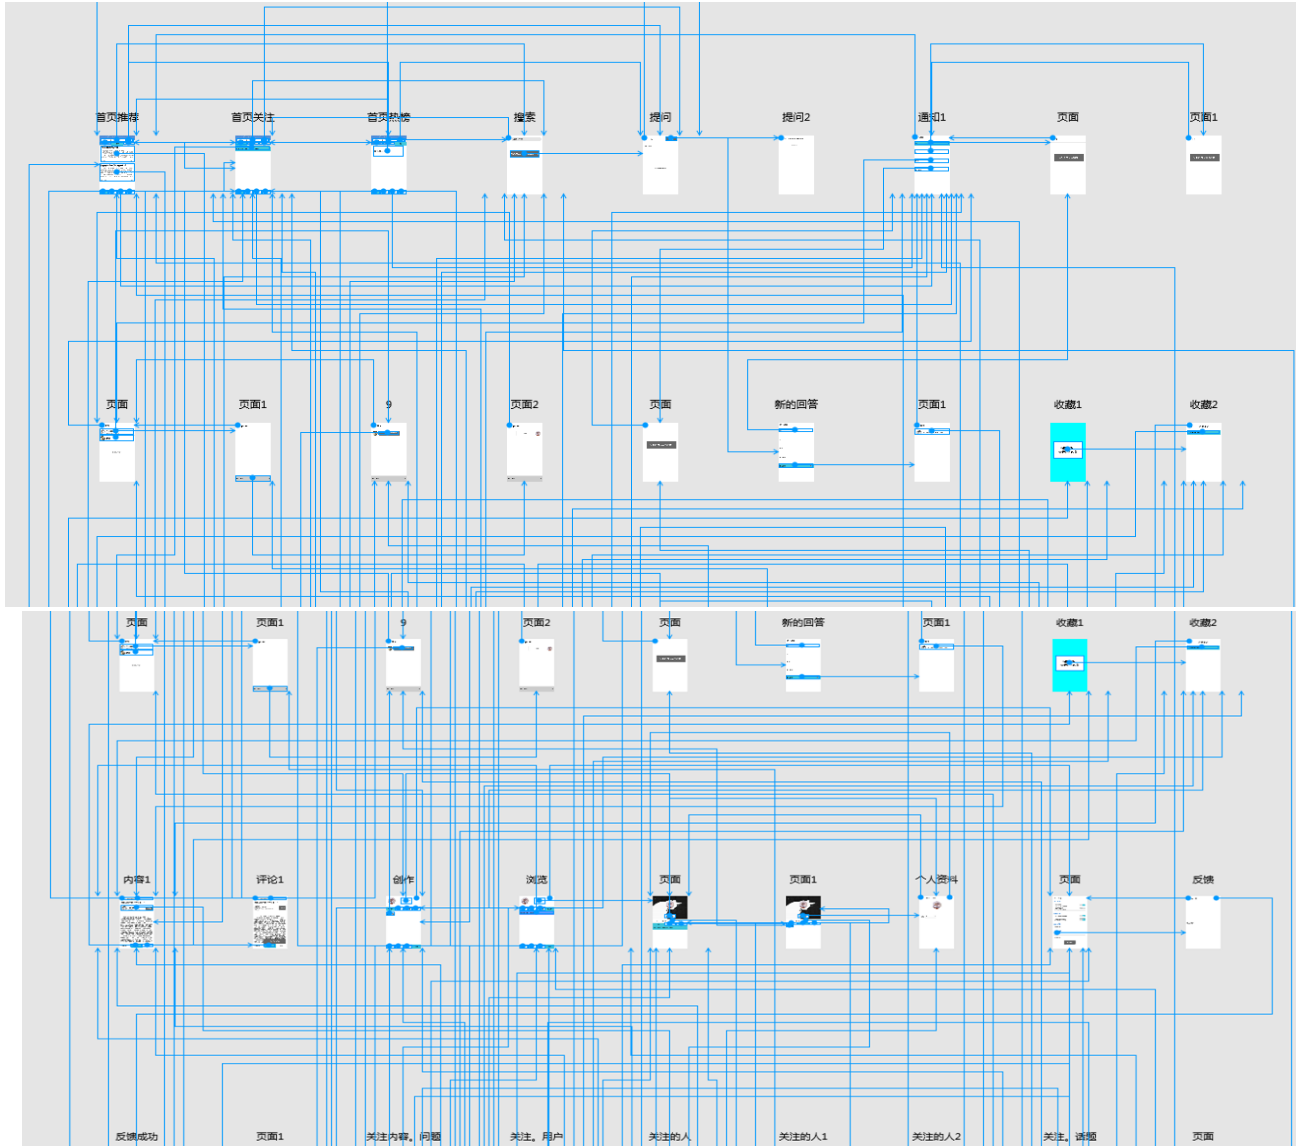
首页推荐 首页关注 首页热榜 搜索 提问 提问2 通知1 页面 页面1

页面 页面1 9 页面2 页面 新的回答 页面1 收藏1 收藏2

页面 页面1 9 页面2 页面 新的回答 页面1 收藏1 收藏2

内容1 评论1 创作 浏览 页面 页面1 个人资料 页面 反馈

反馈成功 页面1 关注内容，问题 关注，用户 关注的人 关注的人1 关注的人2 关注，话题 页面